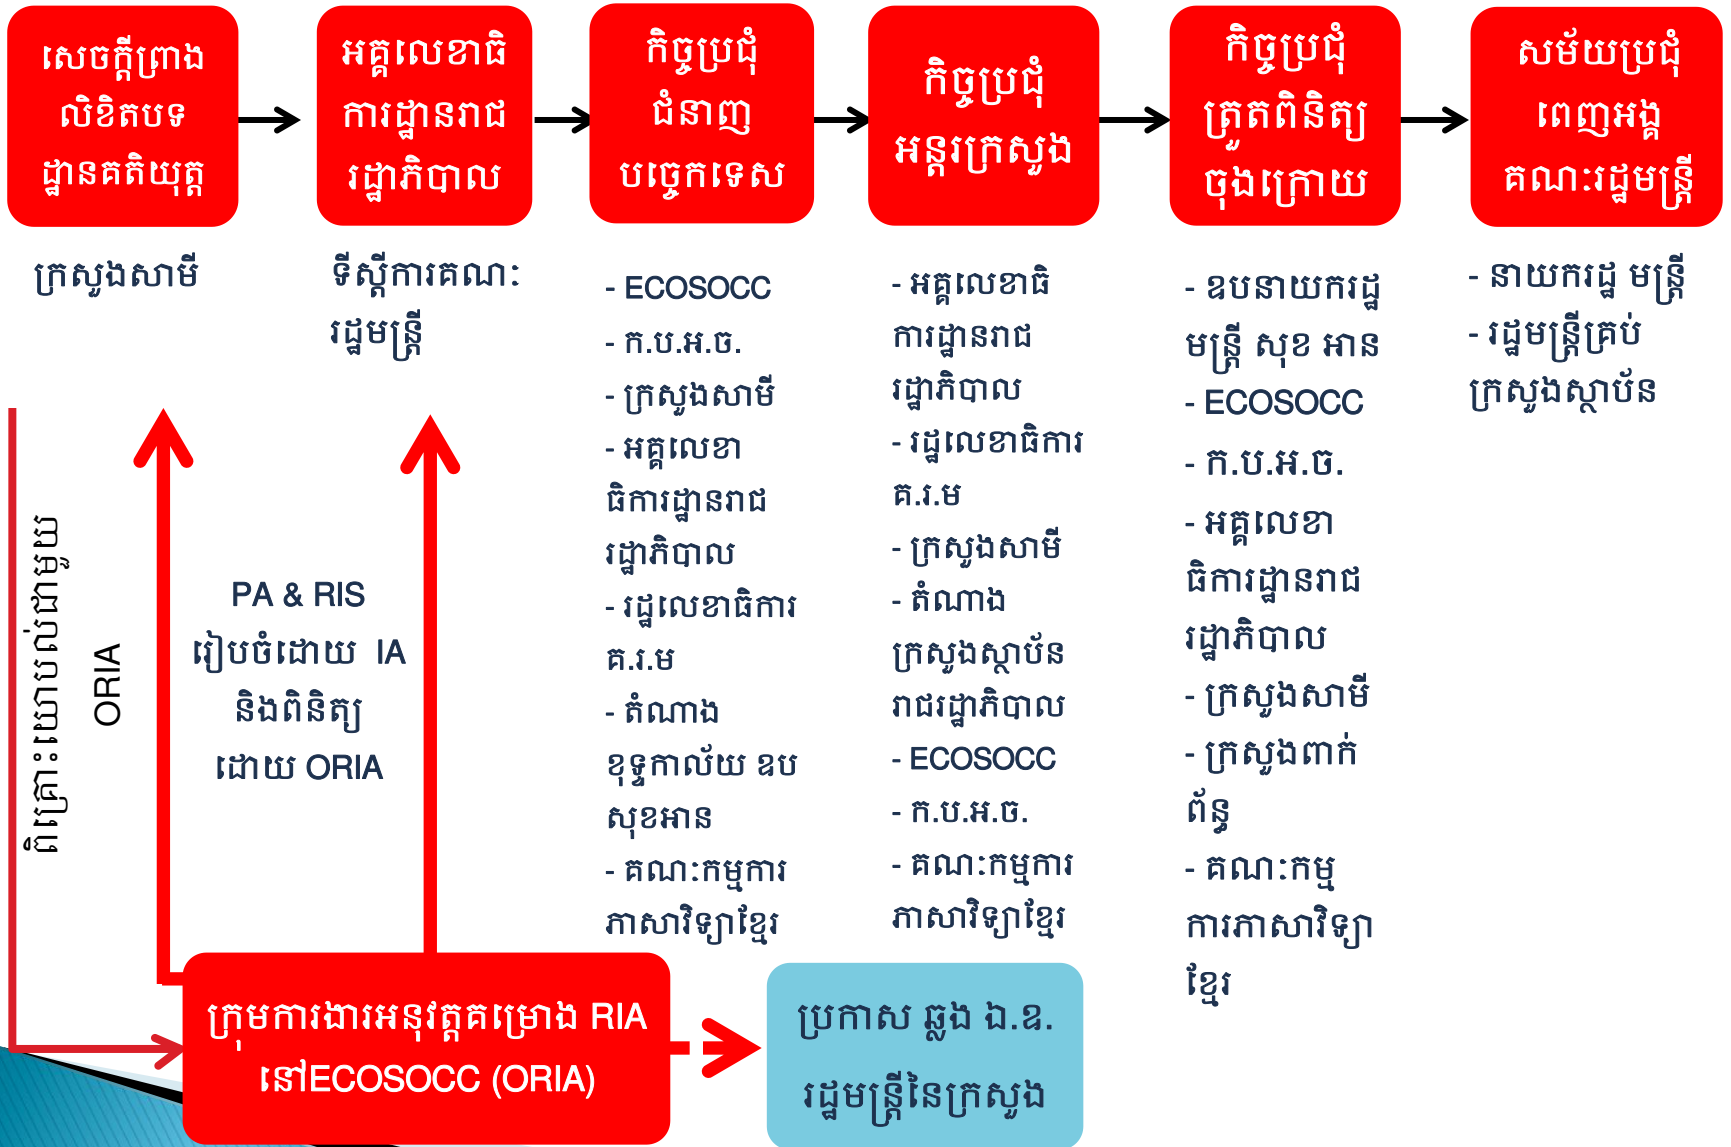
សេចក្តីព្រាងលិខិតបទដ្ឋានគតិយុត្ត

អគ្គលេខាធិការដ្ឋានរាជរដ្ឋាភិបាល

កិច្ចប្រជុំជំនាញបច្ចេកទេស

កិច្ចប្រជុំអន្តរក្រសួង

កិច្ចប្រជុំត្រួតពិនិត្យចុងក្រោយ

សម័យប្រជុំពេញអង្គគណៈរដ្ឋមន្ត្រី

ក្រសួងសាមី

ទីស្តីការគណៈរដ្ឋមន្ត្រី

- ECOSOCC
- ក.ប.អ.ច.
- ក្រសួងសាមី
- អគ្គលេខាធិការដ្ឋានរាជរដ្ឋាភិបាល
- រដ្ឋលេខាធិការ គ.រ.ម
- តំណាងខុទ្ទកាល័យ ឧបសុខអាន
- គណៈកម្មការភាសាវិទ្យាខ្មែរ

- អគ្គលេខាធិការដ្ឋានរាជរដ្ឋាភិបាល
- រដ្ឋលេខាធិការ គ.រ.ម
- ក្រសួងសាមី
- តំណាងក្រសួងស្ថាប័នរាជរដ្ឋាភិបាល
- ECOSOCC
- ក.ប.អ.ច.
- គណៈកម្មការភាសាវិទ្យាខ្មែរ

- ឧបនាយករដ្ឋមន្ត្រី សុខ អាន
- ECOSOCC
- ក.ប.អ.ច.
- អគ្គលេខាធិការដ្ឋានរាជរដ្ឋាភិបាល
- ក្រសួងសាមី
- ក្រសួងពាក់ព័ន្ធ
- គណៈកម្មការភាសាវិទ្យាខ្មែរ

- នាយករដ្ឋ មន្ត្រី
- រដ្ឋមន្ត្រីគ្រប់ក្រសួងស្ថាប័ន

ពិគ្រោះយោបល់ជាមួយ ORIA

PA & RIS រៀបចំដោយ IA និងពិនិត្យដោយ ORIA

ក្រុមការងារអនុវត្តគម្រោង RIA នៅECOSOCC (ORIA)

ប្រកាស ឆ្លង ឯ.ឧ. រដ្ឋមន្ត្រីនៃក្រសួង